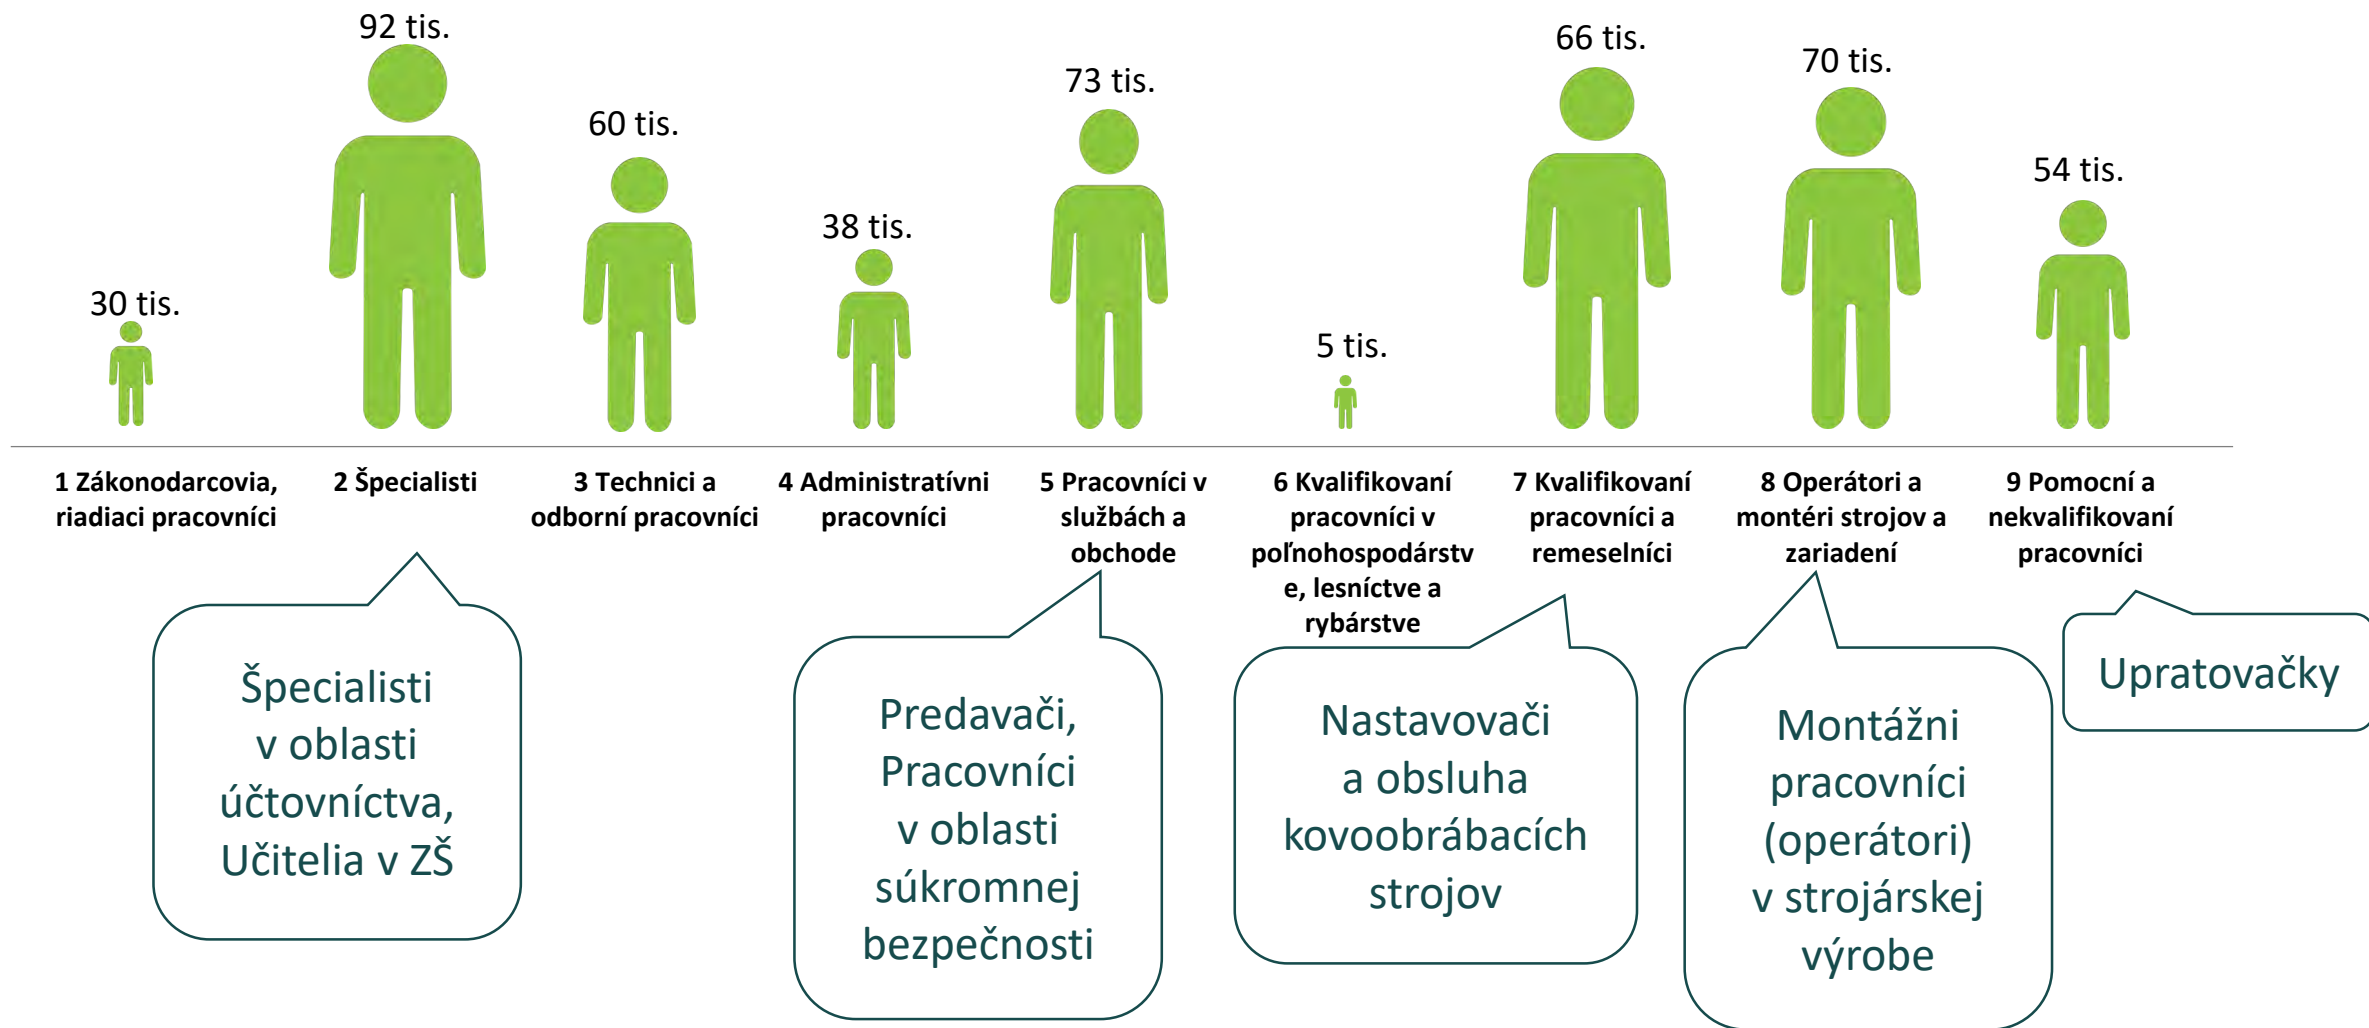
30 tis.

92 tis.

60 tis.

38 tis.

73 tis.

5 tis.

66 tis.

70 tis.

54 tis.

1 Zákonodarcovia, riadiaci pracovníci

2 Špecialisti

3 Technici a odborní pracovníci

4 Administratívni pracovníci

5 Pracovníci v službách a obchode

6 Kvalifikovaní pracovníci v poľnohospodárstve, lesníctve a rybárstve

7 Kvalifikovaní pracovníci a remeselníci

8 Operátori a montéri strojov a zariadení

9 Pomocní a nekvalifikovaní pracovníci

Špecialisti v oblasti účtovníctva, Učitelia v ZŠ

Predavači, Pracovníci v oblasti súkromnej bezpečnosti

Nastavovači a obsluha kovoobrábacích strojov

Montážni pracovníci (operátori) v strojárskej výrobe

Upratovačky